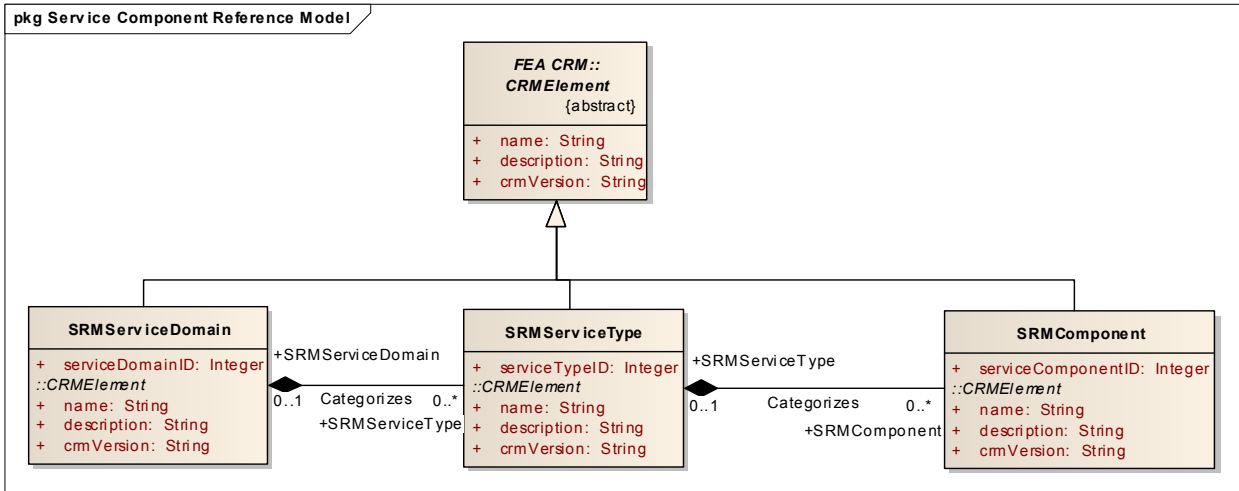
pkg Service Component Reference Model

FEA CRM::
CRMElement
{abstract}

+ name: String
+ description: String
+ crmVersion: String

SRMServiceDomain

+ serviceDomainID: Integer
::CRMElement
+ name: String
+ description: String
+ crmVersion: String

+SRMServiceDomain
0..1
Categorizes
0..*
+SRMServiceType

SRMServiceType

+ serviceTypeID: Integer
::CRMElement
+ name: String
+ description: String
+ crmVersion: String

+SRMServiceType
0..1
Categorizes
0..*
+SRMComponent

SRMComponent

+ serviceComponentID: Integer
::CRMElement
+ name: String
+ description: String
+ crmVersion: String